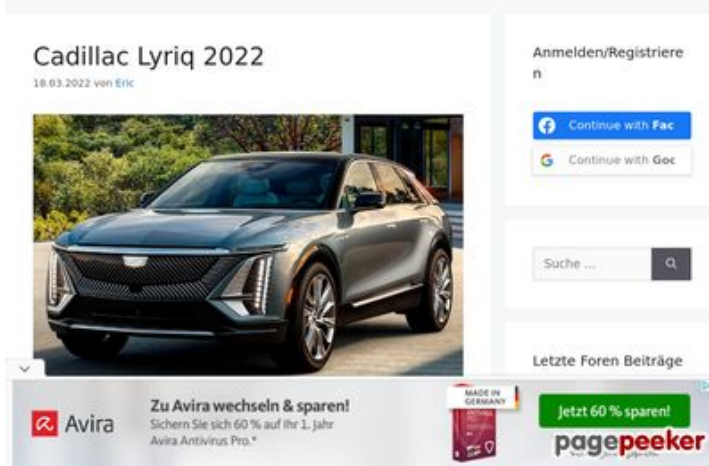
Cadillac Lyriq 2022

18.03.2022 von Eric

Anmelden/Registrieren

Continue with Fac

Continue with Goc

Suche ...

Letzte Foren Beiträge

Avira

Zu Avira wechseln & sparen!

Sichern Sie sich 60 % auf Ihr 1. Jahr Avira Antivirus Pro.*

MADE IN GERMANY

Jetzt 60 % sparen!

pagepeeker